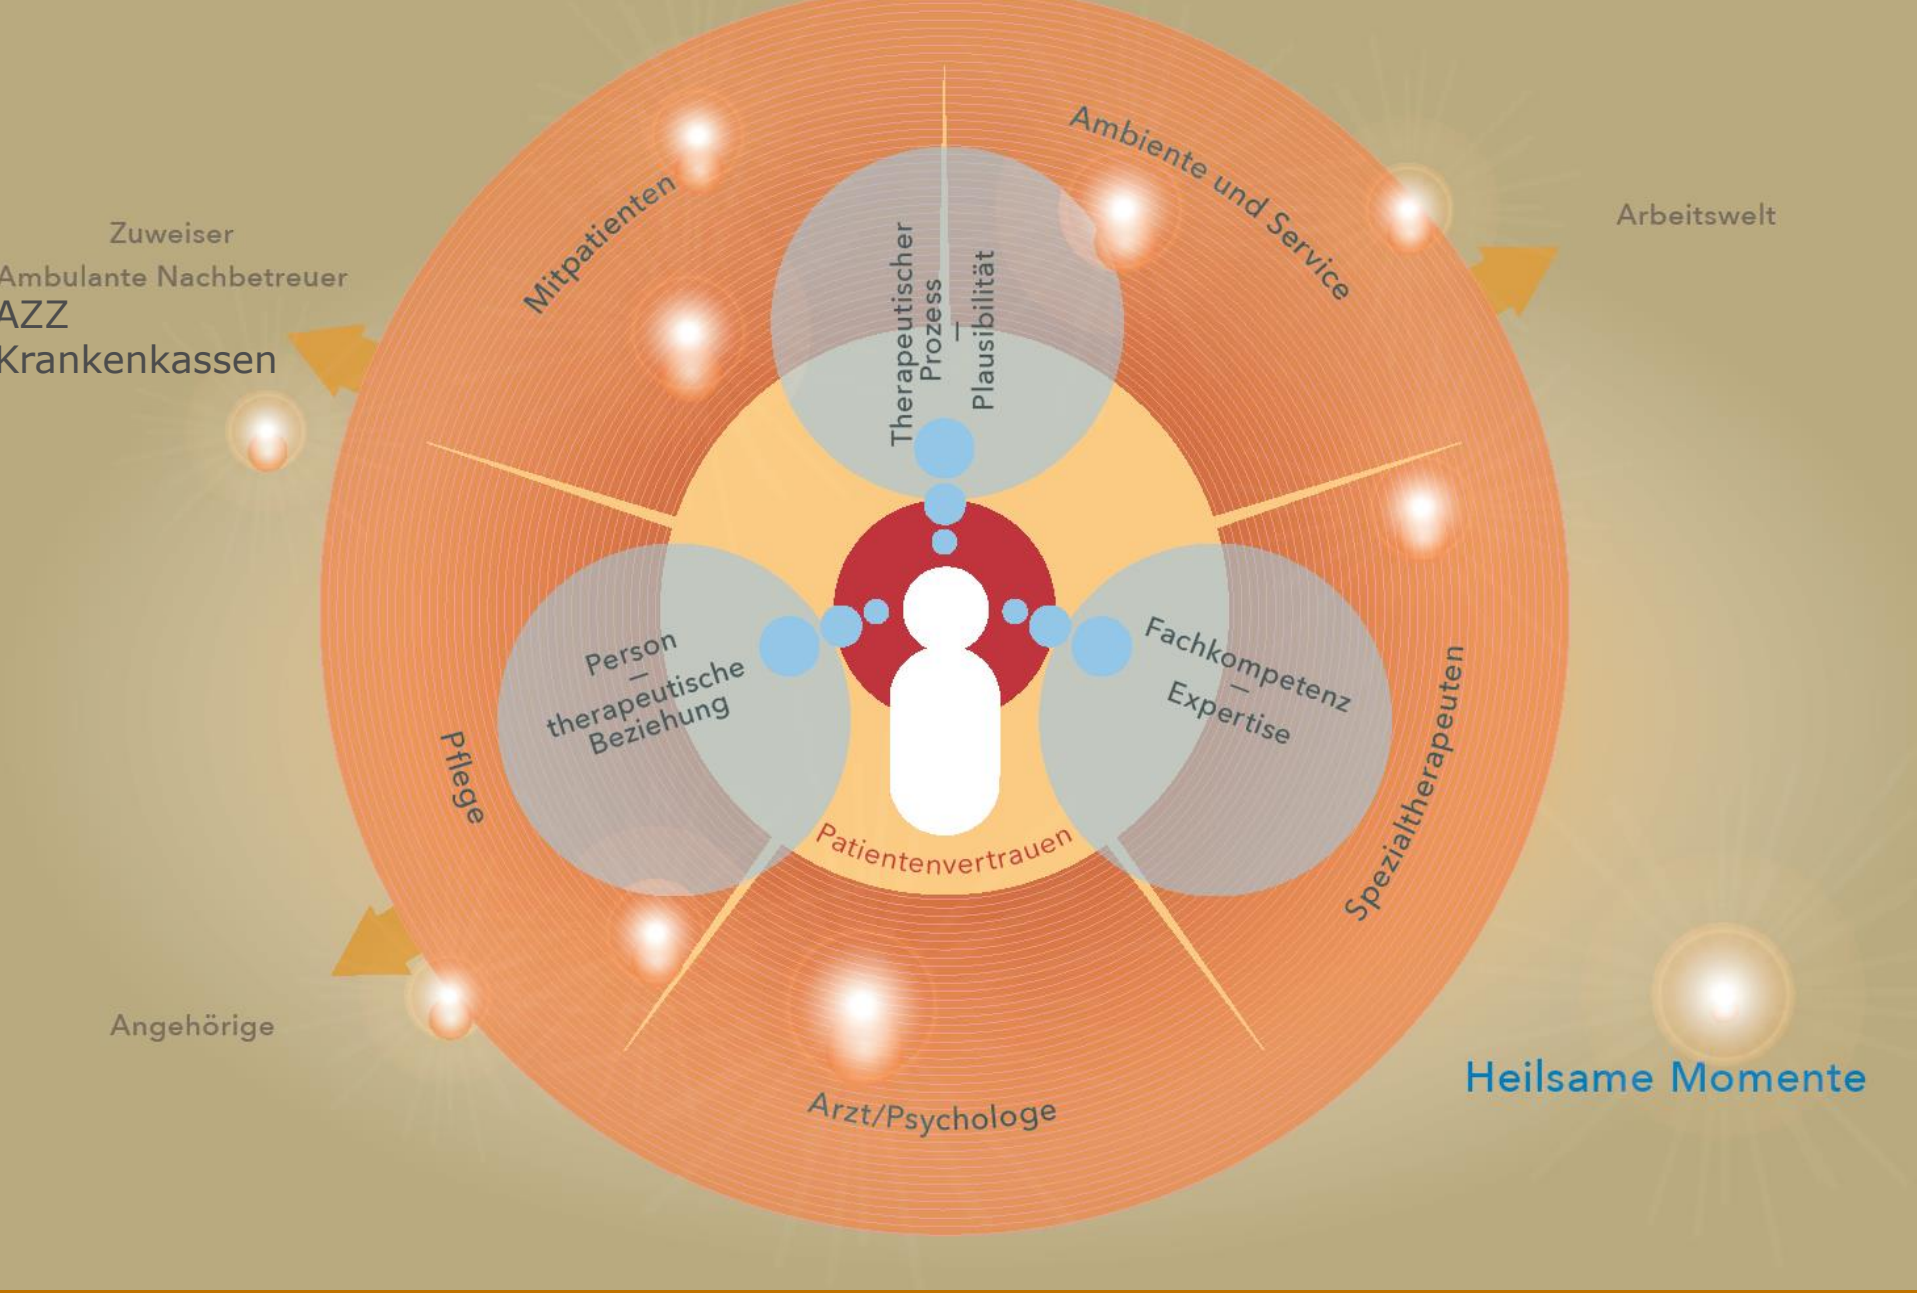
Zuweiser
Ambulante Nachbetreuer
AZZ
Krankenkassen

Mitpatienten

Therapeutischer Prozess
—
Plausibilität

Ambiente und Service

Arbeitswelt

Person
—
therapeutische Beziehung

Fachkompetenz
—
Expertise

Pflege

Spezialtherapeuten

Patientenvertrauen

Angehörige

Arzt/Psychologe

Heilsame Momente